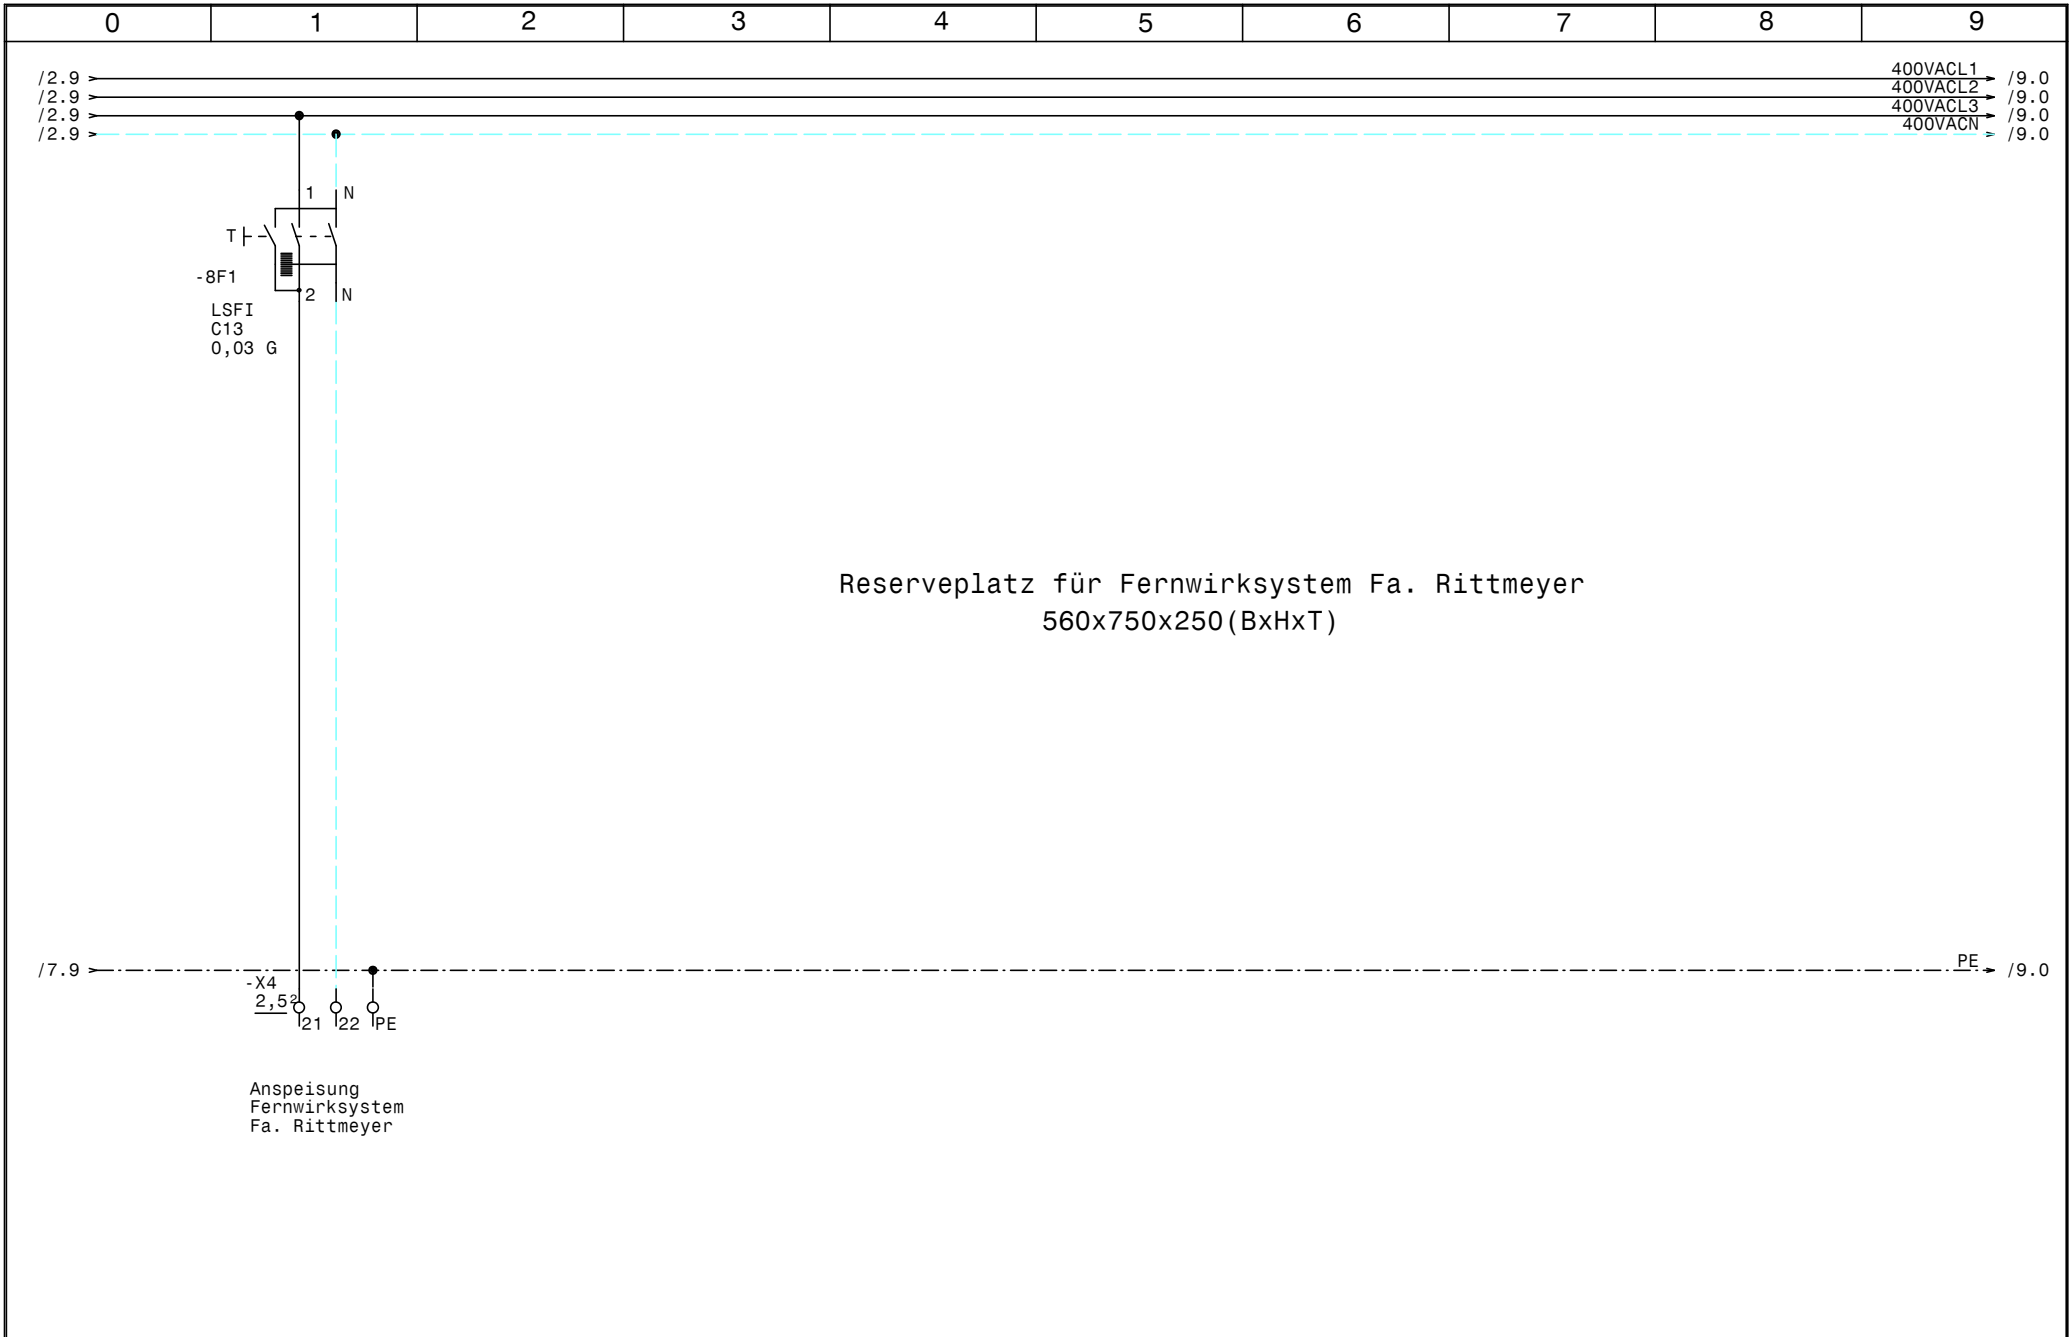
| 0 | 1 | 2 | 3 | 4 | 5 | 6 | 7 | 8 | 9 |
|---|---|---|---|---|---|---|---|---|---|

/2.9
/2.9
/2.9
/2.9

400VACL1 /9.0
400VACL2 /9.0
400VACL3 /9.0
400VACN /9.0

1 N
T
-8F1
2 N
LSFI
C13
0,03 G

Reserveplatz für Fernwirksystem Fa. Rittmeyer
560x750x250(BxHxT)

/7.9
PE /9.0

-X4
2,5²
21 22 PE

Anspeisung
Fernwirksystem
Fa. Rittmeyer